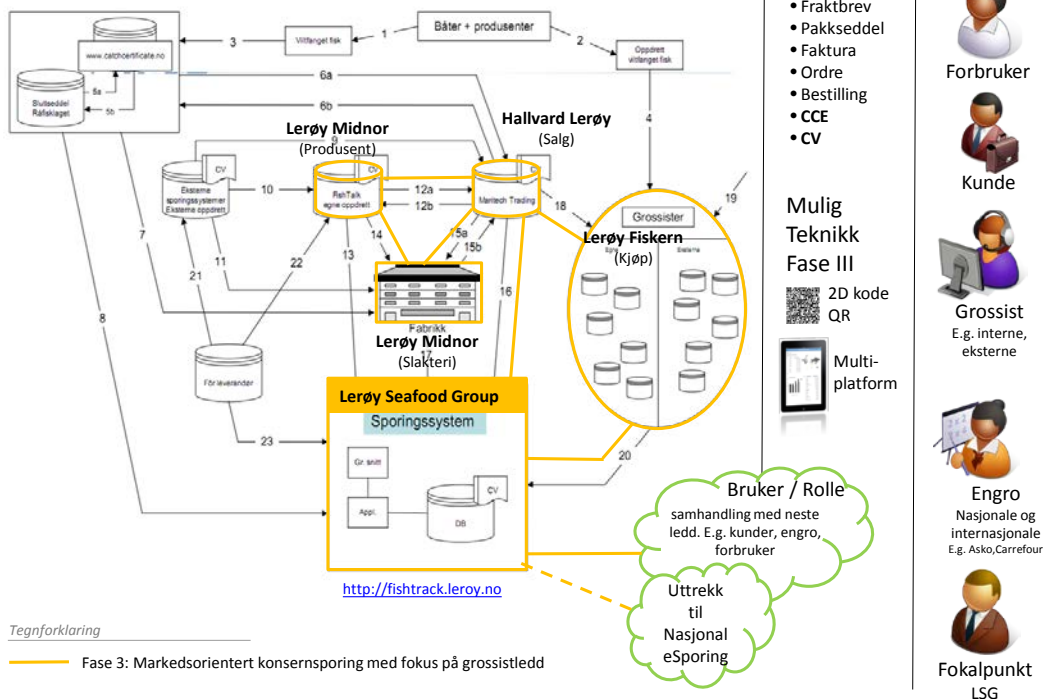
Båter + produsenter

1

2

3

Villfanget fisk

Oppdrett villfanget fisk

www.catchcertificate.no

Sluttseddel Råfisklaget

5a

5b

6a

6b

4

Hallvard Lerøy
(Salg)

Lerøy Midnor
(Produsent)

9

CV

CV

Eksterne sporingssystemer Eksterne oppdrett

10

FishTalk egne oppdrett

12a

12b

Maritech Trading

18

19

Grossister

Lerøy Fiskern
(Kjøp)

Egne

Eksterne

7

14

15a

15b

11

22

21

13

16

Fabrikk

Lerøy Midnor
(Slakteri)

17

8

För leverandør

23

Lerøy Seafood Group

Sporingssystem

Gr. snitt

Appl.

CV

DB

20

http://fishtrack.leroy.no

Bruker / Rolle

samhandling med neste ledd. E.g. kunder, engro, forbruker

Uttrekk til Nasjonal eSporing

Tegnforklaring

Fase 3: Markedsorientert konsernsporing med fokus på grossistledd

• Fraktbrev
• Pakkseddel
• Faktura
• Ordre
• Bestilling
• CCE
• CV

Mulig Teknikk Fase III

2D kode QR

Multi-platform

Forbruker

Kunde

Grossist
E.g. interne, eksterne

Engro
Nasjonale og internasjonale
E.g. Asko,Carrefour

Fokalpunkt LSG